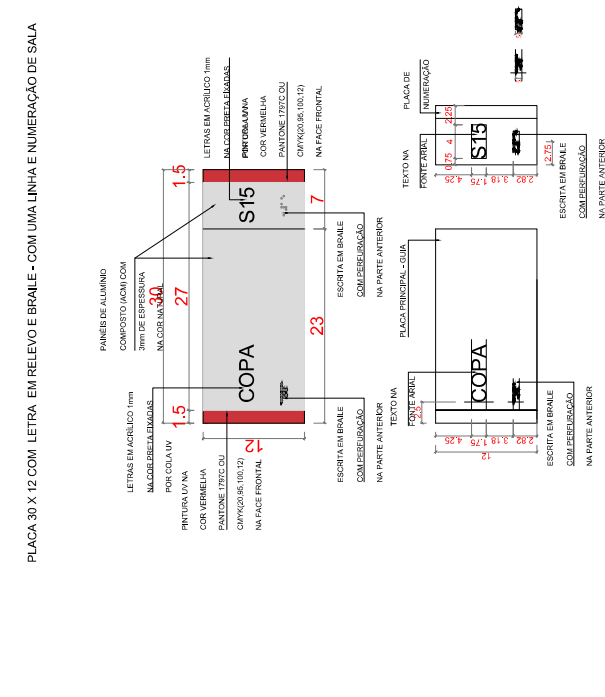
PLACA 30 X 12 COM LETRA EM RELEVO E BRAILE - COM UMA LINHA E NUMERAÇÃO DE SALA

LETRAS EM ACRÍLICO 1mm
NA COR PRETA FIXADAS
POR COLA UV
PINTURA UV NA
COR VERMELHA
PANTONE 1797C OU
CMYK(20,95,100,12)
NA FACE FRONTAL

PAINÉIS DE ALUMÍNIO
COMPOSTO (ACM) COM
3mm DE ESPESSURA
NA COR NATURAL

LETRAS EM ACRÍLICO 1mm
NA COR PRETA FIXADAS
POR COLA UV
PINTURA UV NA
COR VERMELHA
PANTONE 1797C OU
CMYK(20,95,100,12)
NA FACE FRONTAL

1.5
27
30
1.5
12
7
23

S15
COPA

ESCRITA EM BRAILE
COM PERFURAÇÃO
NA PARTE ANTERIOR

ESCRITA EM BRAILE
COM PERFURAÇÃO
NA PARTE ANTERIOR

PLACA DE
NUMERAÇÃO

TEXTO NA
FONTE ARIAL

2.25
0.75
4
4.25
1.75
3.18
2.82
2.75

S15

ESCRITA EM BRAILE
COM PERFURAÇÃO
NA PARTE ANTERIOR

PLACA PRINCIPAL - GUIA

TEXTO NA
FONTE ARIAL

2.25
4.25
1.75
3.18
2.82
12

COPA

ESCRITA EM BRAILE
COM PERFURAÇÃO
NA PARTE ANTERIOR